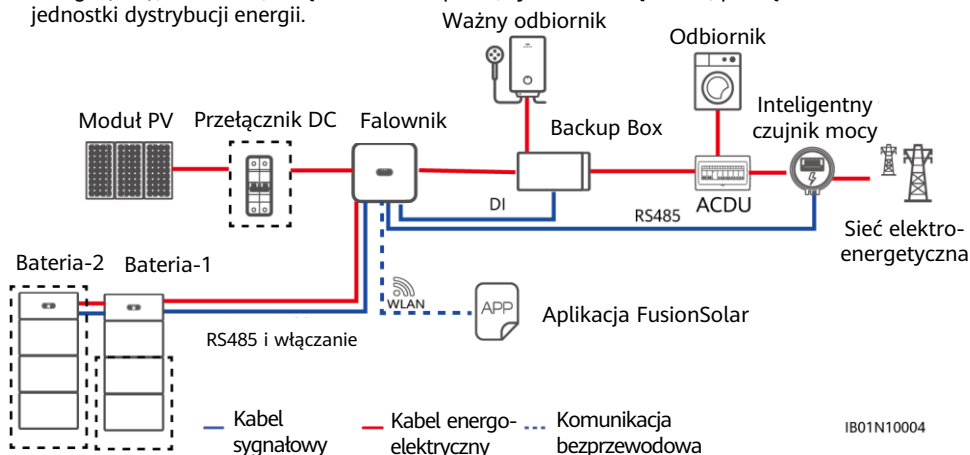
jednostki dystrybucji energii.

Ważny odbiornik

Odbiornik

Moduł PV

Przełącznik DC

Falownik

Backup Box

Inteligentny czujnik mocy

DI

RS485

ACDU

Sieć elektroenergetyczna

Bateria-2

Bateria-1

WLAN

APP

Aplikacja FusionSolar

RS485 i włączanie

Kabel sygnałowy

Kabel energoelektryczny

Komunikacja bezprzewodowa

IB01N10004